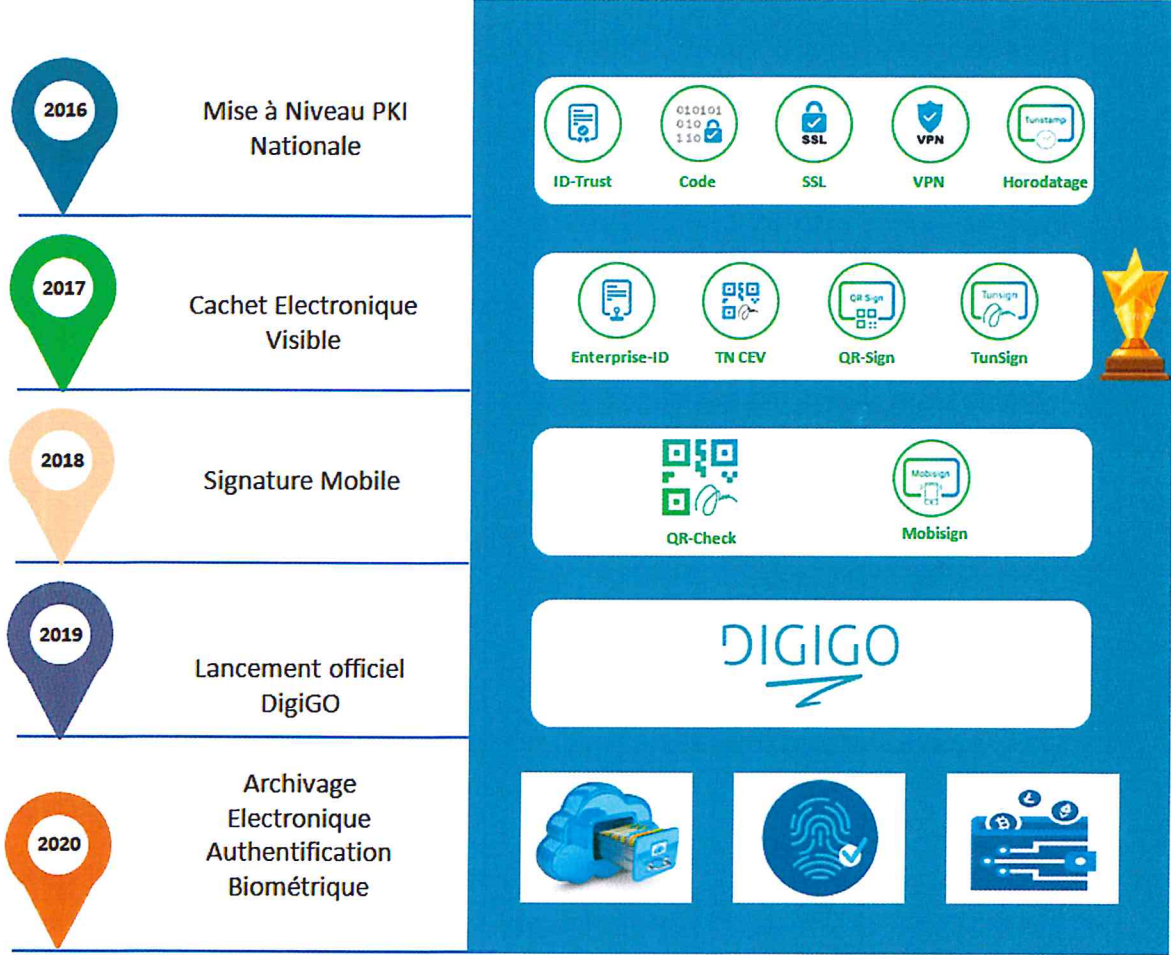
2016

Mise à Niveau PKI Nationale

010101
010
110

SSL

VPN

Tunstamp

ID-Trust

Code

SSL

VPN

Horodatage

2017

Cachet Electronique Visible

QR Sign

Tunsign

Enterprise-ID

TN CEV

QR-Sign

TunSign

2018

Signature Mobile

Mobisign

QR-Check

Mobisign

2019

Lancement officiel DigiGO

DIGIGO

2020

Archivage Electronique Authentification Biométrique